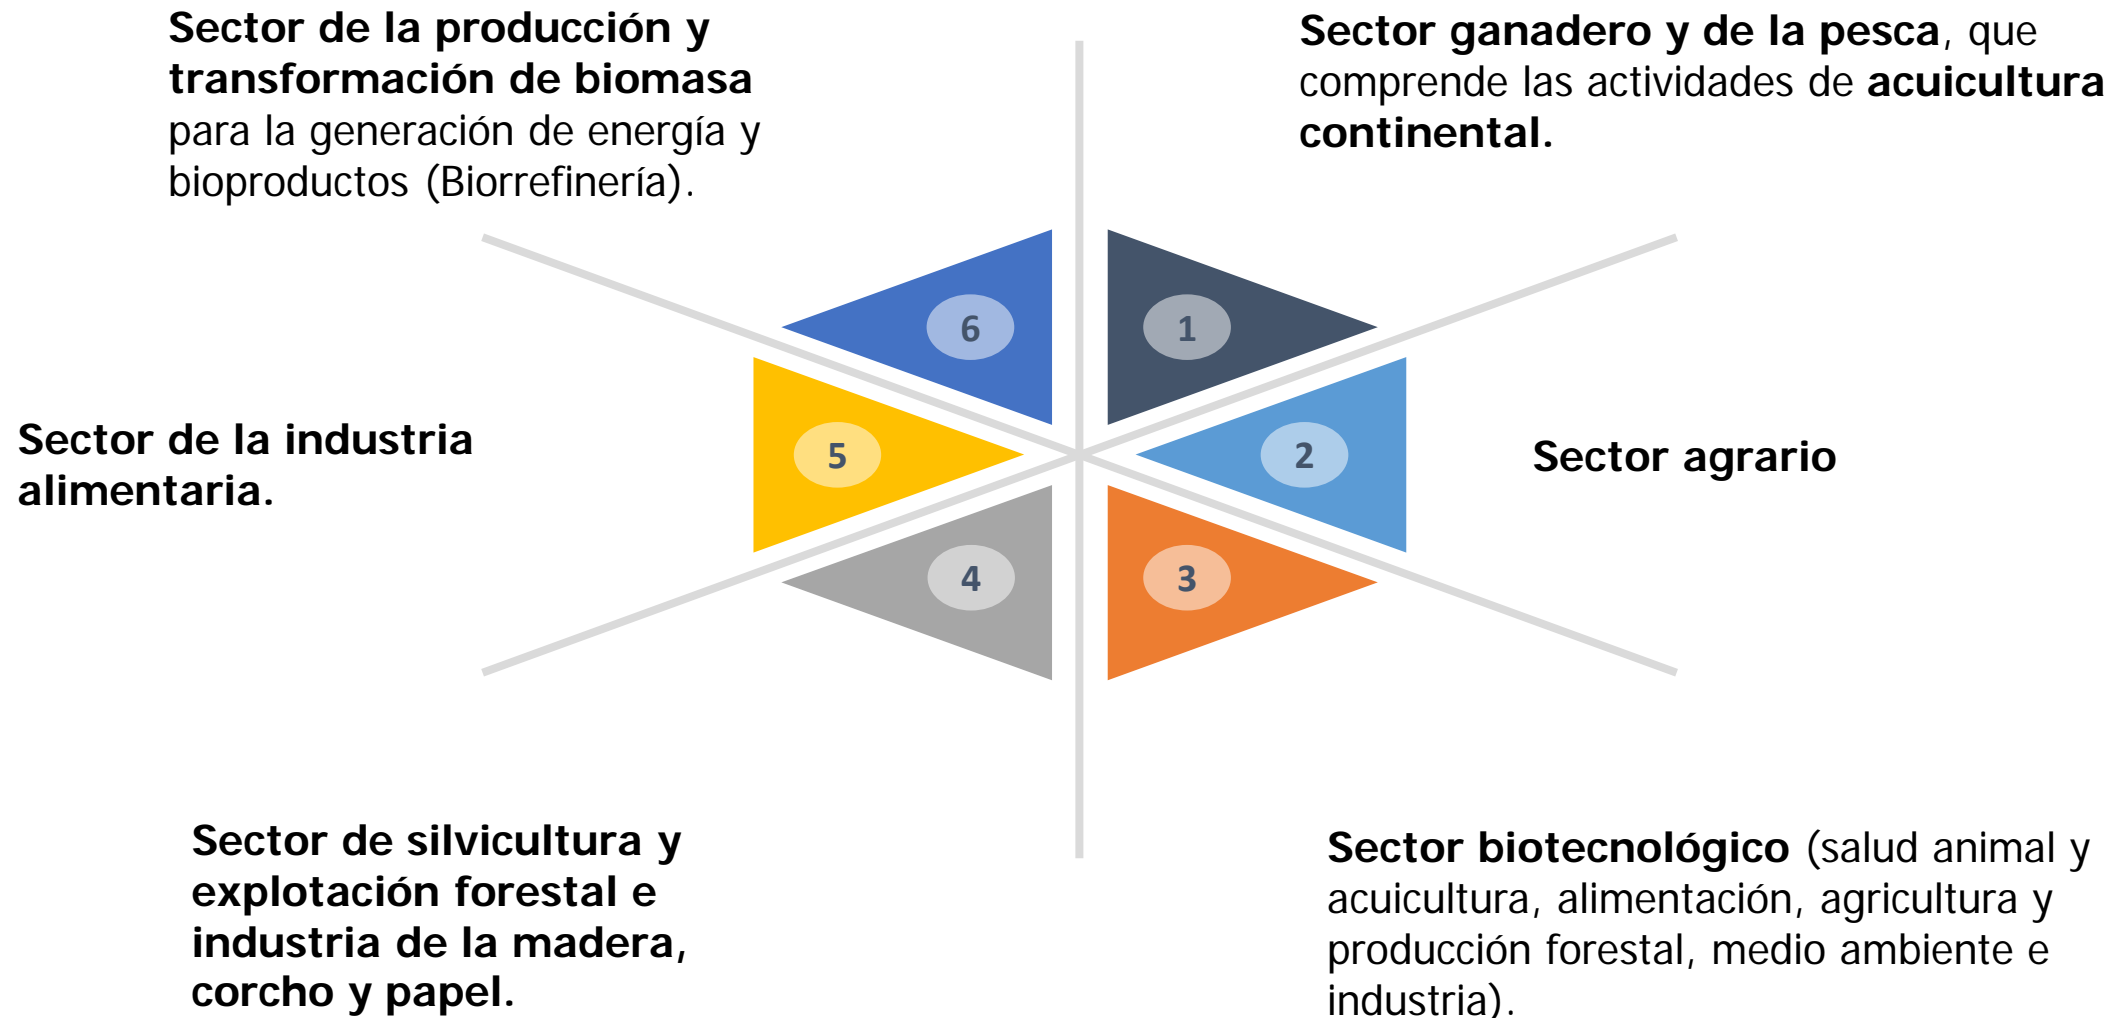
**Sector de la producción y transformación de biomasa** para la generación de energía y bioproductos (Biorrefinería).

**Sector ganadero y de la pesca**, que comprende las actividades de **acuicultura continental.**

6

1

5

2

4

3

**Sector de la industria alimentaria.**

**Sector agrario**

**Sector de silvicultura y explotación forestal e industria de la madera, corcho y papel.**

**Sector biotecnológico** (salud animal y acuicultura, alimentación, agricultura y producción forestal, medio ambiente e industria).